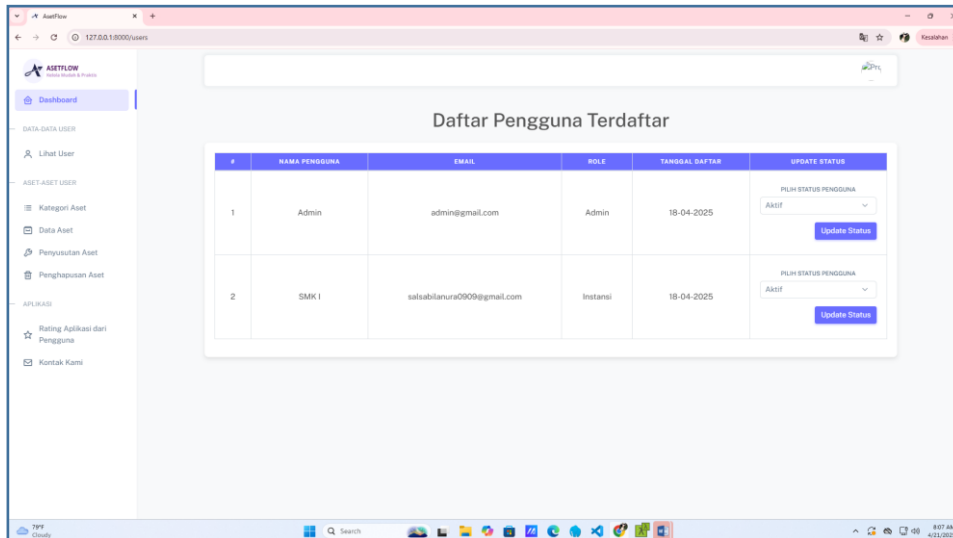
AsetFlow
127.0.0.1:8000/users
Kesalahan

ASETFLOW
Kelola Mudah & Praktis

Dashboard

DATA-DATA USER

Lihat User

ASET-ASET USER

Kategori Aset

Data Aset

Penyusutan Aset

Penghapusan Aset

APLIKASI

Rating Aplikasi dari Pengguna

Kontak Kami

Daftar Pengguna Terdaftar

| # | NAMA PENGGUNA | EMAIL | ROLE | TANGGAL DAFTAR | UPDATE STATUS |
|---|---|---|---|---|---|
| 1 | Admin | admin@gmail.com | Admin | 18-04-2025 | PILIH STATUS PENGGUNA Aktif Update Status |
| 2 | SMK I | salsabilanura0909@gmail.com | Instansi | 18-04-2025 | PILIH STATUS PENGGUNA Aktif Update Status |

79°F
Cloudy
Search
8:07 AM
4/21/202